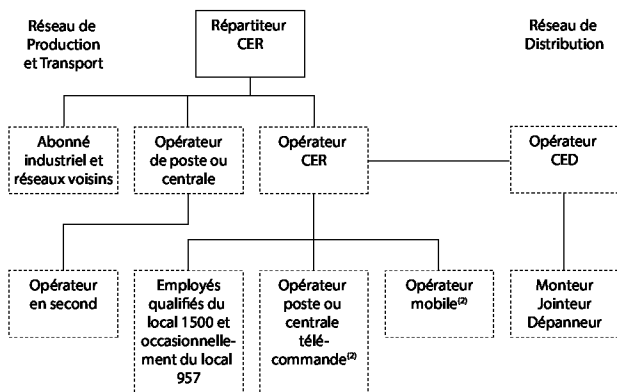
Réseau de Production et Transport

Répartiteur CER

Réseau de Distribution

Abonné industriel et réseaux voisins

Opérateur de poste ou centrale

Opérateur CER

Opérateur CED

Opérateur en second

Employés qualifiés du local 1500 et occasionnellement du local 957

Opérateur poste ou centrale télécommande$^{(2)}$

Opérateur mobile$^{(2)}$

Monteur Jointeur Dépanneur